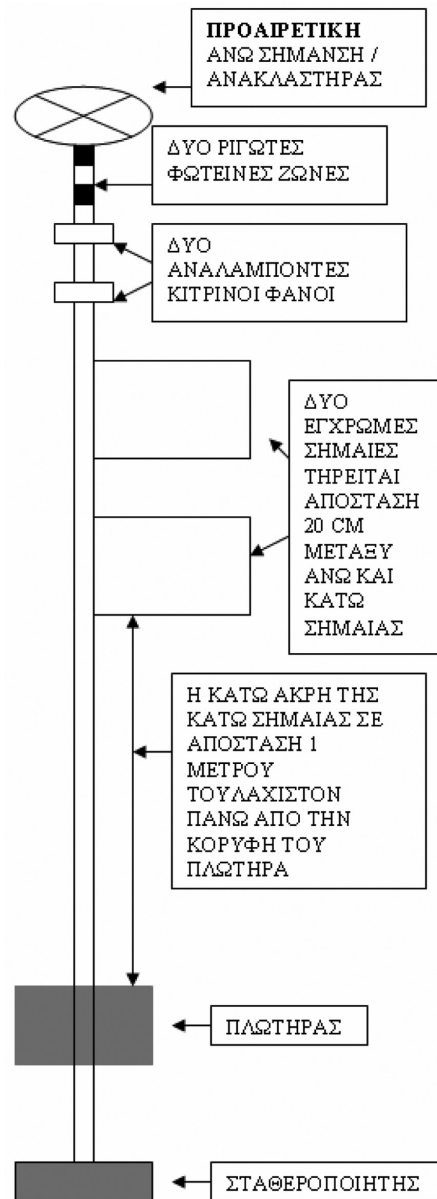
ΠΡΟΑΙΡΕΤΙΚΗ ΑΝΩ ΣΗΜΑΝΣΗ / ΑΝΑΚΛΑΣΤΗΡΑΣ

ΔΥΟ ΡΙΓΩΤΕΣ ΦΩΤΕΙΝΕΣ ΖΩΝΕΣ

ΔΥΟ ΑΝΑΛΑΜΠΟΝΤΕΣ ΚΙΤΡΙΝΟΙ ΦΑΝΟΙ

ΔΥΟ ΕΓΧΡΩΜΕΣ ΣΗΜΑΙΕΣ ΤΗΡΕΙΤΑΙ ΑΠΟΣΤΑΣΗ 20 CM ΜΕΤΑΞΥ ΑΝΩ ΚΑΙ ΚΑΤΩ ΣΗΜΑΙΑΣ

Η ΚΑΤΩ ΑΚΡΗ ΤΗΣ ΚΑΤΩ ΣΗΜΑΙΑΣ ΣΕ ΑΠΟΣΤΑΣΗ 1 ΜΕΤΡΟΥ ΤΟΥΛΑΧΙΣΤΟΝ ΠΑΝΩ ΑΠΟ ΤΗΝ ΚΟΡΥΦΗ ΤΟΥ ΠΛΩΤΗΡΑ

ΠΛΩΤΗΡΑΣ

ΣΤΑΘΕΡΟΠΟΙΗΤΗΣ